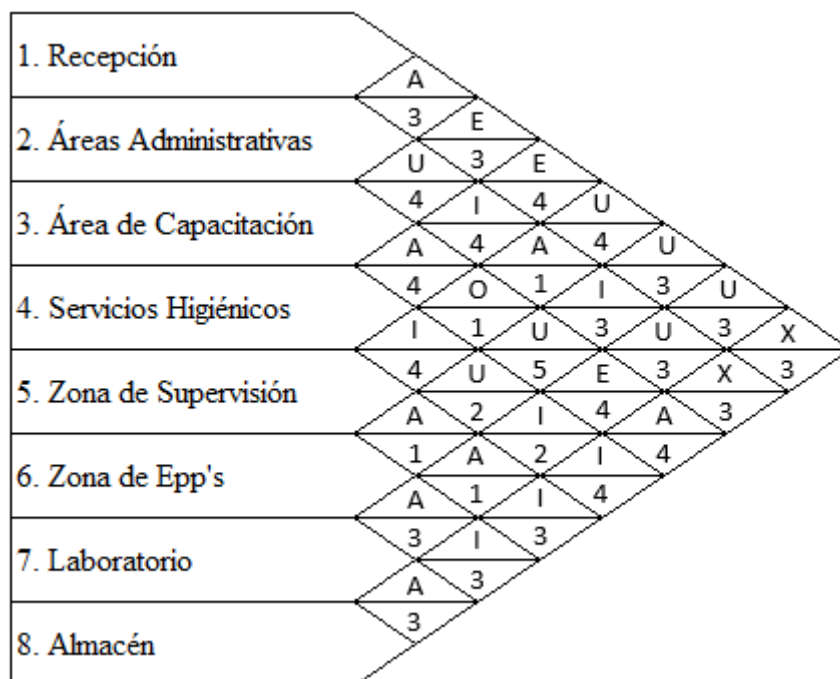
1. Recepción
2. Áreas Administrativas
3. Área de Capacitación
4. Servicios Higiénicos
5. Zona de Supervisión
6. Zona de Epp's
7. Laboratorio
8. Almacén

A
3
E
U
3
E
4
I
4
U
A
4
A
4
U
4
O
1
I
3
U
I
1
U
3
U
3
X
4
U
5
E
3
X
3
A
2
I
4
A
3
1
A
2
I
4
A
1
I
4
3
I
3
A
3
3